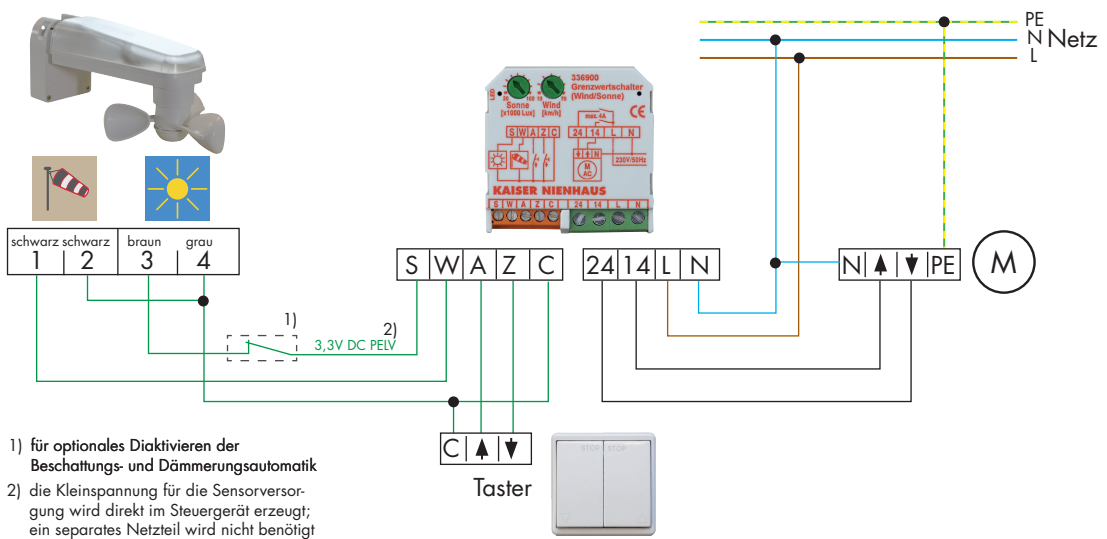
PE
N Netz
L

336900
Grenzwertschalter
(Wind/Sonne)
Sonne
[x1000 Lux]
Wind
[km/h]
S W A Z C
24 14 L N
max. 4A
CE
M
AC
230V/50Hz
KAISER NIENHAUS
S W A Z C 24 14 L N

schwarz schwarz braun grau
1 2 3 4

S W A Z C

24 14 L N

N ▲ ▼ PE

M

1)
2)
3,3V DC PELV

C ▲ ▼
Taster

STOP STOP

1) für optionales Diaktivieren der Beschattungs- und Dämmerungsautomatik
2) die Kleinspannung für die Sensorversorgung wird direkt im Steuergerät erzeugt; ein separates Netzteil wird nicht benötigt